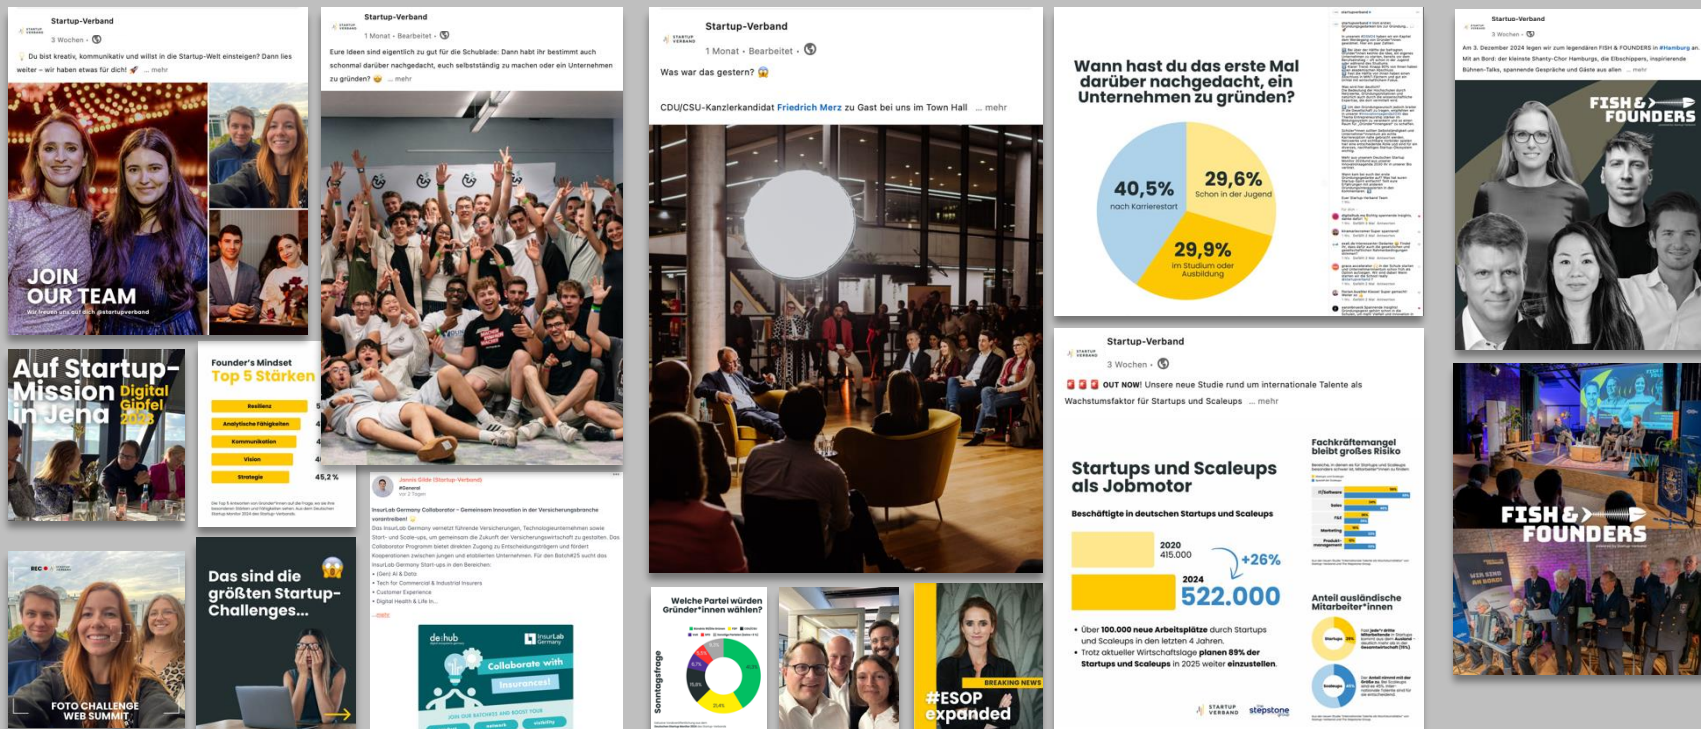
Startup-Verband
3 Wochen •
Du bist kreativ, kommunikativ und willst in die Startup-Welt einsteigen? Dann lies weiter – wir haben etwas für dich! … mehr

JOIN OUR TEAM
Wir freuen uns auf dich @startupverband

Startup-Verband
1 Monat • Bearbeitet •
Eure Ideen sind eigentlich zu gut für die Schublade: Dann habt ihr bestimmt auch schonmal darüber nachgedacht, euch selbstständig zu machen oder ein Unternehmen zu gründen? … mehr

Startup-Verband
1 Monat • Bearbeitet •
Was war das gestern?
CDU/CSU-Kanzlerkandidat Friedrich Merz zu Gast bei uns im Town Hall … mehr

Wann hast du das erste Mal darüber nachgedacht, ein Unternehmen zu gründen?
40,5% nach Karrierestart
29,6% Schon in der Jugend
29,9% im Studium oder Ausbildung

Startup-Verband
3 Wochen •
Am 3. Dezember 2024 legen wir zum legendären FISH & FOUNDERS in #Hamburg an. Mit an Bord: der kleinste Shanty-Chor Hamburgs, die Elbschippers, inspirierende Bühnen-Talks, spannende Gespräche und Gäste aus allen … mehr

FISH & FOUNDERS

Auf Startup-Mission in Jena
Digital Gipfel 2023

Founder's Mindset
Top 5 Stärken
Resilienz
Analytische Fähigkeiten
Kommunikation
Vision
Strategie
45,2 %

Jonnis Gilde (Startup-Verband)
#General
vor 2 Tagen
InsurLab Germany Collaborator - Gemeinsam Innovation in der Versicherungsbranche vorantreiben!
Das InsurLab Germany vernetzt führende Versicherungen, Technologieunternehmen sowie Start- und Scale-ups, um gemeinsam die Zukunft der Versicherungswirtschaft zu gestalten. Das Collaborator Programm bietet direkten Zugang zu Entscheidungsträgern und fördert Kooperationen zwischen jungen und etablierten Unternehmen. Für den Batch#25 sucht das InsurLab Germany Start-ups in den Bereichen:
• (Gen) AI & Data
• Tech for Commercial & Industrial Insurers
• Customer Experience
• Digital Health & Life In...
...mehr

de:hub
InsurLab Germany
Collaborate with Insurances!

Startup-Verband
3 Wochen •
OUT NOW! Unsere neue Studie rund um internationale Talente als Wachstumsfaktor für Startups und Scaleups … mehr

Startups und Scaleups als Jobmotor
Beschäftigte in deutschen Startups und Scaleups
2020 415.000
+26%
2024 522.000
• Über 100.000 neue Arbeitsplätze durch Startups und Scaleups in den letzten 4 Jahren.
• Trotz aktueller Wirtschaftslage planen 89% der Startups und Scaleups in 2025 weiter einzustellen.
Fachkräftemangel bleibt großes Risiko
Anteil ausländische Mitarbeiter*innen
STARTUP VERBAND stepstone

FISH & FOUNDERS

FOTO CHALLENGE WEB SUMMIT

Das sind die größten Startup-Challenges...

Welche Partei würden Gründer*innen wählen?
Sonntagsfrage

BREAKING NEWS
#ESOP expanded